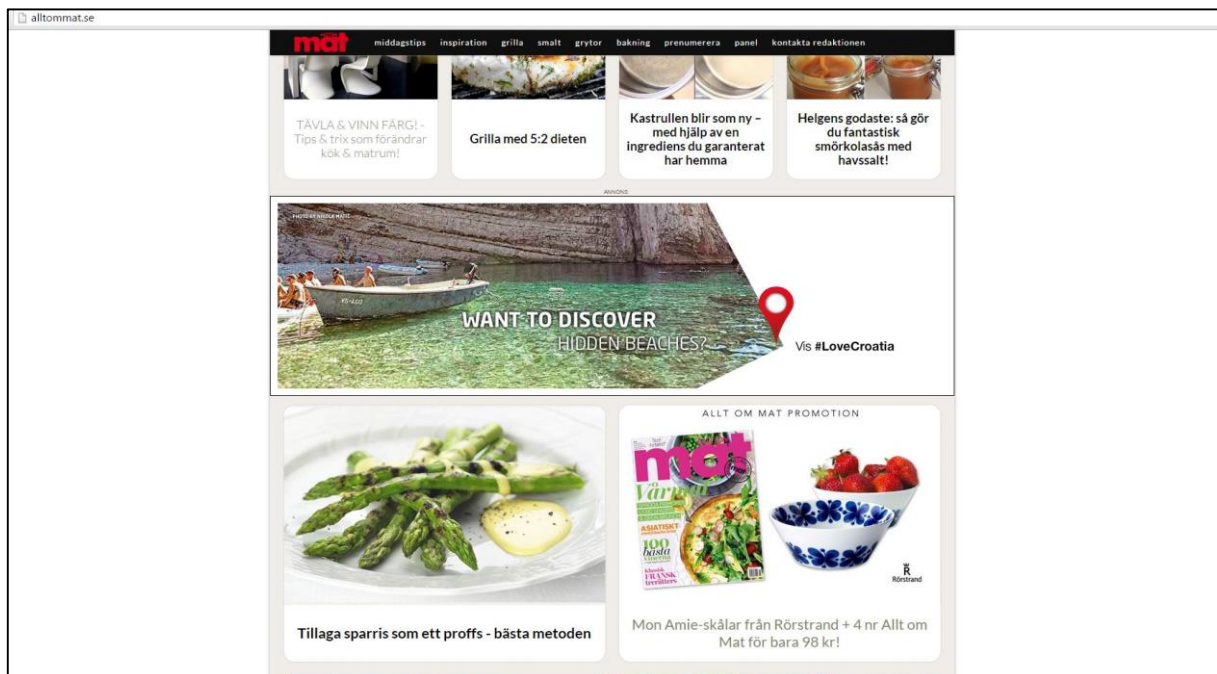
alltommat.se

mat middagstips inspiration grilla smalt grytor bakning prenumerera panel kontakta redaktionen

TÄVLA & VINN FÄRG! - Tips & trix som förändrar kök & matrum!

Grilla med 5:2 dieten

Kastrullen blir som ny – med hjälp av en ingrediens du garanterat har hemma

Helgens godaste: så gör du fantastisk smörkolasås med havssalt!

ANNONS

PHOTO BY NIKOLA MARIĆ

WANT TO DISCOVER HIDDEN BEACHES?

Vis #LoveCroatia

Tillaga sparris som ett proffs - bästa metoden

ALLT OM MAT PROMOTION

mat

Vår

ASIATISKT

100 bästa

Klassisk FRANSK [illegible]

Rörstrand

Mon Amie-skålar från Rörstrand + 4 nr Allt om Mat för bara 98 kr!